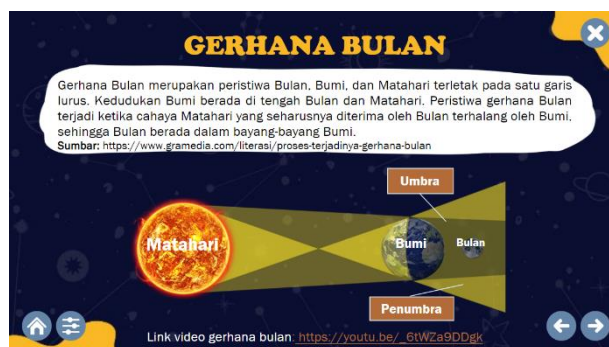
GERHANA BULAN

Gerhana Bulan merupakan peristiwa Bulan, Bumi, dan Matahari terletak pada satu garis lurus. Kedudukan Bumi berada di tengah Bulan dan Matahari. Peristiwa gerhana Bulan terjadi ketika cahaya Matahari yang seharusnya diterima oleh Bulan terhalang oleh Bumi, sehingga Bulan berada dalam bayang-bayang Bumi.
Sumbar: https://www.gramedia.com/literasi/proses-terjadinya-gerhana-bulan

Umbra

Matahari

Bumi

Bulan

Penumbra

Link video gerhana bulan: https://youtu.be/_6tWZa9DDgk